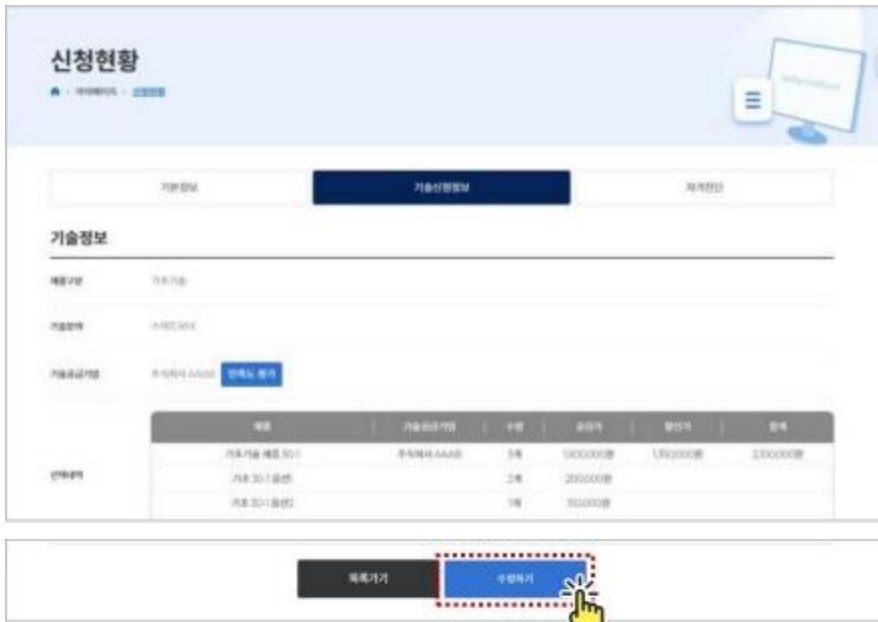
신청현황

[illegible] › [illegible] › 신청현황

기본정보 | 기술신청정보 | 자가진단

기술정보

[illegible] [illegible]

기술분야 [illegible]

기술공급기업 주식회사 AAAA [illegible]

| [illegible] | 기술공급기업 | 수량 | 공급가 | 할인가 | 합계 |
|---|---|---|---|---|---|
| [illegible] | 주식회사 AAAA | 3개 | 1,000,000원 | 1,350,000원 | 2,300,000원 |
| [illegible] | | 2개 | 200,000원 | | |
| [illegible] | | 1개 | 150,000원 | | |

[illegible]

목록가기 수정하기